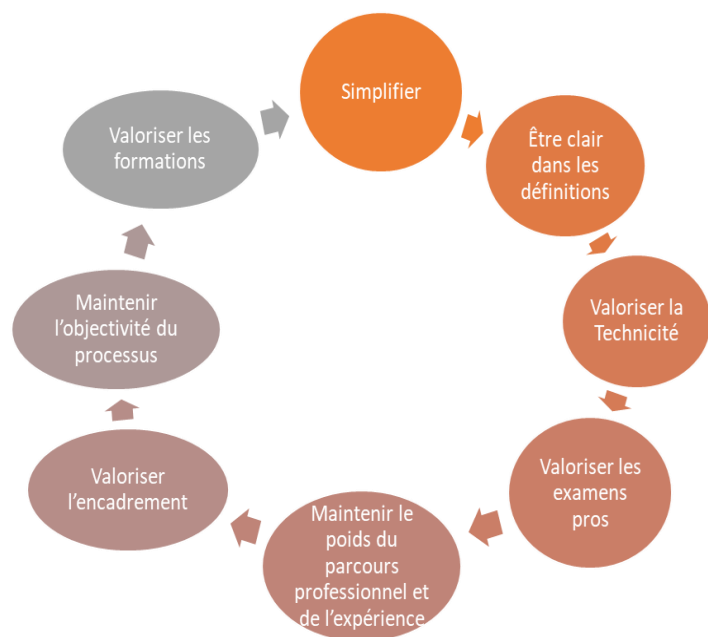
Simplifier

Être clair dans les définitions

Valoriser la Technicité

Valoriser les examens pros

Maintenir le poids du parcours professionnel et de l'expérience

Valoriser l'encadrement

Maintenir l'objectivité du processus

Valoriser les formations